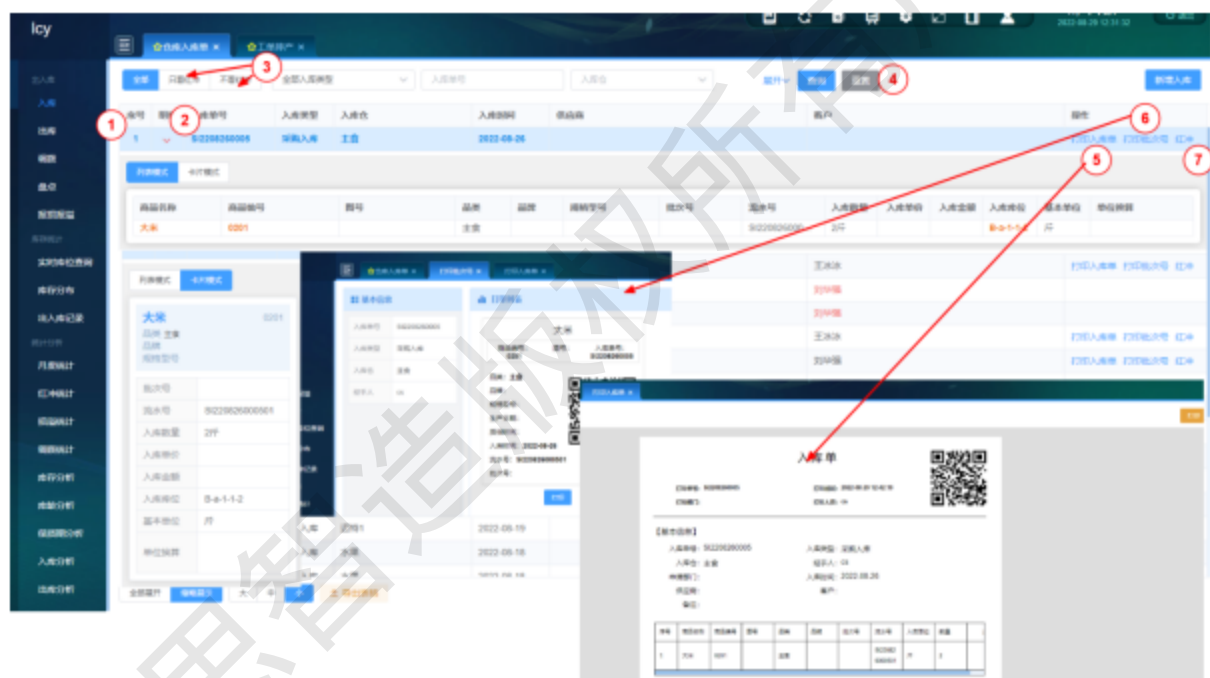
lcy

2022-08-26 12:31:32

出入库
入库
出库
调拨
盘点
报损报溢
库存统计
实时库位查询
库存分布
出入库记录
统计分析
月度统计
红冲统计
损益统计
调拨统计
库存分析
收款分析
保质期分析
入库分析
出库分析

仓储入库单 ×
工作用户 ×

全部 只能... 不能... 3 全部入库类型 入库单号 入库仓 展开 查询 重置 4 新增入库

| 序号 | 明细 | 入库单号 | 入库类型 | 入库仓 | 入库时间 | 供应商 | 客户 | 操作 |
|---|---|---|---|---|---|---|---|---|
| 1 1 | 2 | SI2206260005 | 采购入库 | 主食 | 2022-08-26 | | | 打印入库单 打印批次号 红冲 |

6 5 7

列表模式 卡片模式

| 商品名称 | 商品编号 | 图号 | 品类 | 品牌 | 规格型号 | 批次号 | 流水号 | 入库数量 | 入库单价 | 入库金额 | 入库库位 | 基本单位 | 单位换算 |
|---|---|---|---|---|---|---|---|---|---|---|---|---|---|
| 大米 | 0201 | | 主食 | | | | SI22060000 | 2斤 | | | B-a-1-1-2 | 斤 | |

王冰冰 打印入库单 打印批次号 红冲
刘华强
刘华强
王冰冰 打印入库单 打印批次号 红冲
刘华强 打印入库单 打印批次号 红冲

列表模式 卡片模式
大米 0201
品牌 主食
品类
规格型号
批次号
流水号 SI2206260000501
入库数量 2斤
入库单价
入库金额
入库库位 B-a-1-1-2
基本单位 斤
单位换算

全部展开 缩略展开

入库 沈阳1 2022-08-19
入库 水果 2022-08-18

基本信息
入库单号 SI2206260005
入库类型 采购入库
入库仓 主食
经手人 cs

打印预览
大米
商品编号: 0201
品类: 主食
入库日期: 2022-08-26
流水号: SI2206260000501
批次号:
打印

打印入库单 ×

入库单
【基本信息】
入库单号: SI2206260005
入库类型: 采购入库
入库仓: 主食
经手人: cs
入库时间: 2022.08.26
供应商:
客户:
备注: